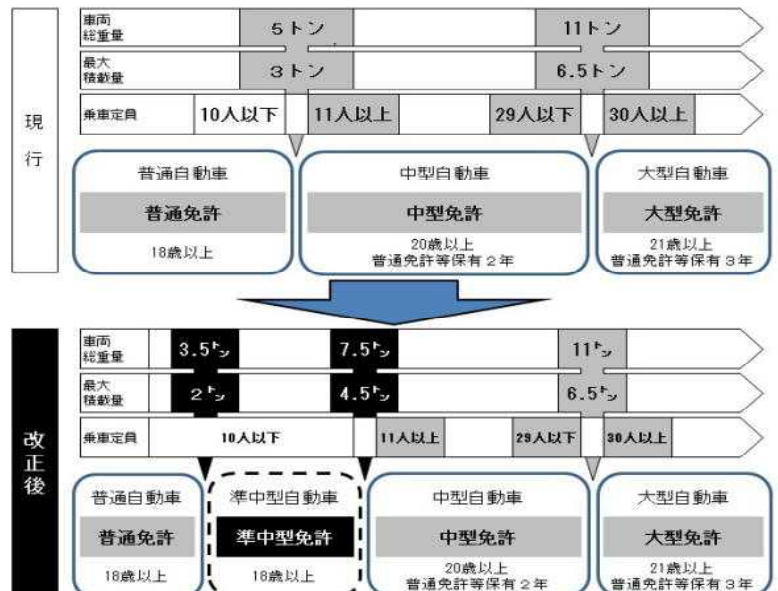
現行

車両総重量 5トン 11トン
最大積載量 3トン 6.5トン
乗車定員 10人以下 11人以上 29人以下 30人以上

普通自動車
普通免許
18歳以上

中型自動車
中型免許
20歳以上
普通免許等保有２年

大型自動車
大型免許
21歳以上
普通免許等保有３年

改正後

車両総重量 3.5トン 7.5トン 11トン
最大積載量 2トン 4.5トン 6.5トン
乗車定員 10人以下 11人以上 29人以下 30人以上

普通自動車
普通免許
18歳以上

準中型自動車
準中型免許
18歳以上

中型自動車
中型免許
20歳以上
普通免許等保有２年

大型自動車
大型免許
21歳以上
普通免許等保有３年